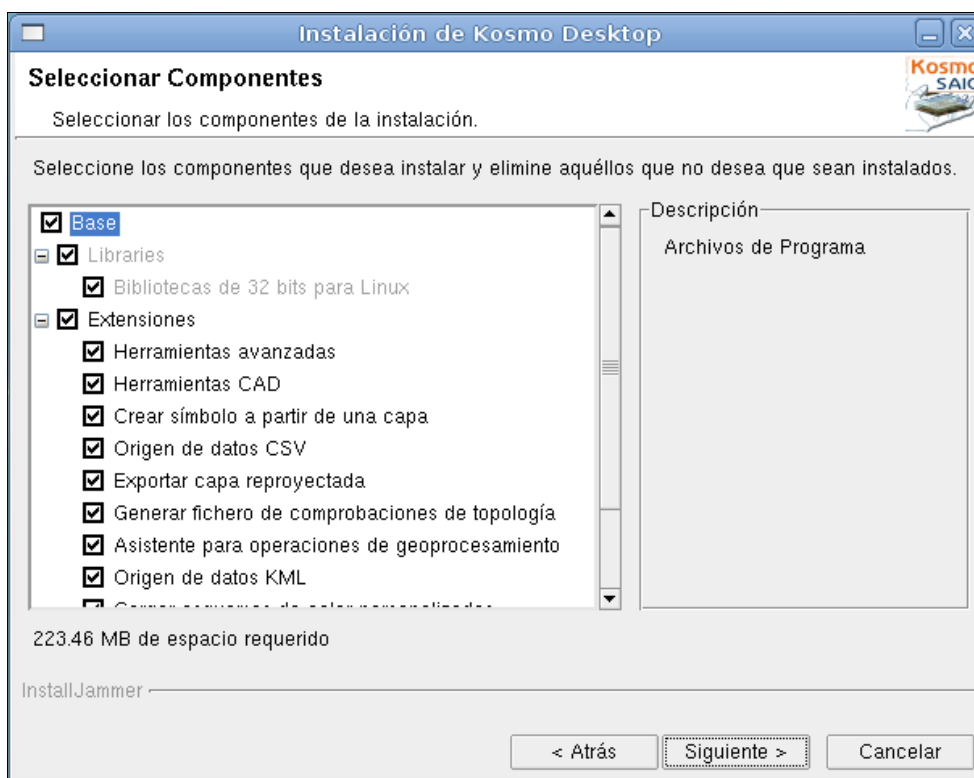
Instalación de Kosmo Desktop

Seleccionar Componentes

Seleccionar los componentes de la instalación.

Kosmo SAIG

Seleccione los componentes que desea instalar y elimine aquéllos que no desea que sean instalados.

Base
Libraries
Bibliotecas de 32 bits para Linux
Extensiones
Herramientas avanzadas
Herramientas CAD
Crear símbolo a partir de una capa
Origen de datos CSV
Exportar capa reproyectada
Generar fichero de comprobaciones de topología
Asistente para operaciones de geoprocesamiento
Origen de datos KML
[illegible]

Descripción
Archivos de Programa

223.46 MB de espacio requerido

InstallJammer

< Atrás
Siguiente >
Cancelar